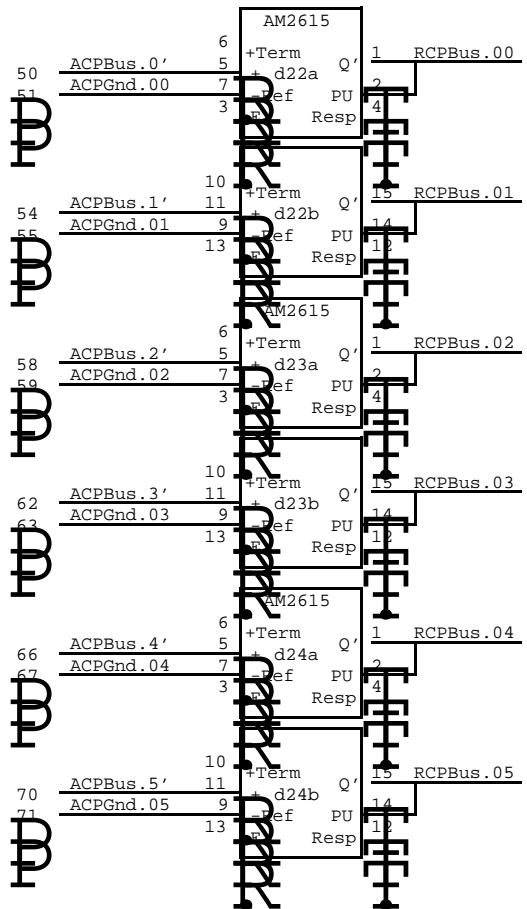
AM2615
6
+Term
50 ACPBus.0' 5 + d22a Q' 1 RCPBus.00
51 ACPGnd.00 7 -Ref PU 2
3 Resp 4
10
+Term
54 ACPBus.1' 11 + d22b Q' 15 RCPBus.01
55 ACPGnd.01 9 -Ref PU 14
13 Resp 12
6
AM2615
+Term
58 ACPBus.2' 5 + d23a Q' 1 RCPBus.02
59 ACPGnd.02 7 -Ref PU 2
3 Resp 4
10
+Term
62 ACPBus.3' 11 + d23b Q' 15 RCPBus.03
63 ACPGnd.03 9 -Ref PU 14
13 Resp 12
6
AM2615
+Term
66 ACPBus.4' 5 + d24a Q' 1 RCPBus.04
67 ACPGnd.04 7 -Ref PU 2
3 Resp 4
10
+Term
70 ACPBus.5' 11 + d24b Q' 15 RCPBus.05
71 ACPGnd.05 9 -Ref PU 14
13 Resp 12